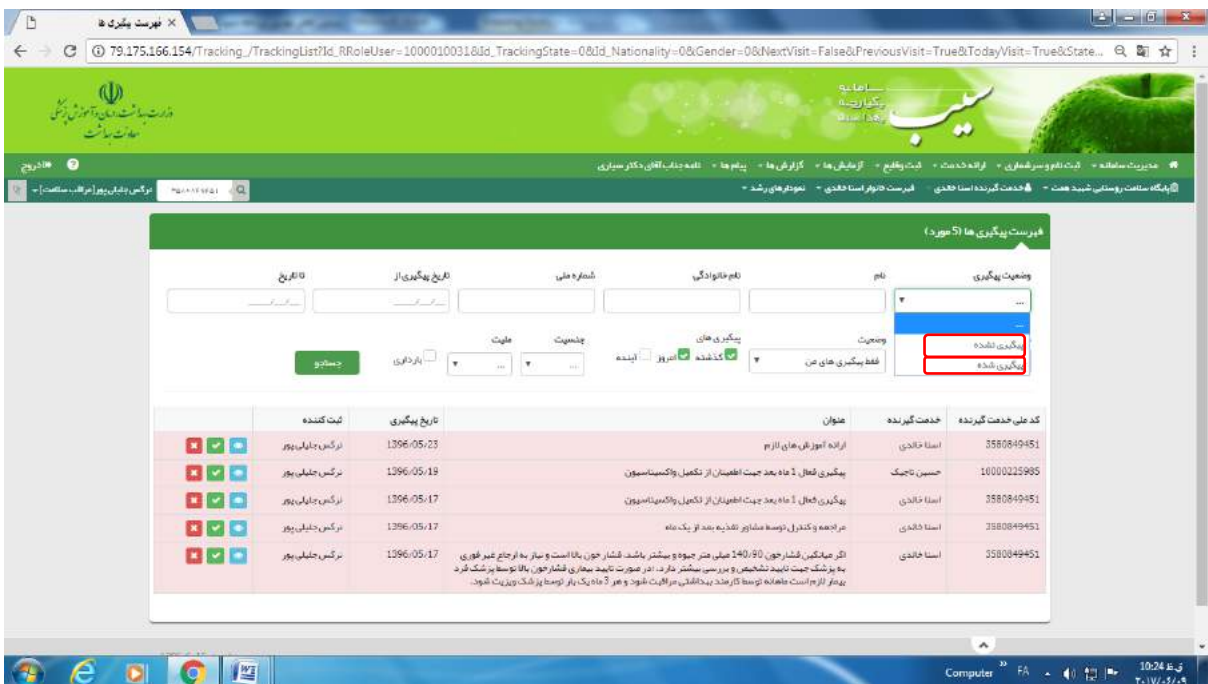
فهرست پیگیری ها ×

79.175.166.154/Tracking_/TrackingList?Id_RRoleUser=10000100318&Id_TrackingState=0&Id_Nationality=0&Gender=0&NextVisit=False&PreviousVisit=True&TodayVisit=True&State...

وزارت بهداشت، درمان و آموزش پزشکی
معاونت بهداشت

سامانه یکپارچه بهداشت
سیب

مدیریت سامانه • ثبت نام و سرشماری • ارائه خدمت • ثبت وقایع • آزمایش ها • گزارش ها • پیام ها • نامه جناب آقای دکتر سیاری
خروج

پایگاه سلامت روستایی شهید همت • خدمت گیرنده اسنا خالدی • فهرست خانوار اسنا خالدی • نمودارهای رشد •
نرگس جلیلی پور [مراقب سلامت]

فهرست پیگیری ها (5 مورد)

وضعیت پیگیری | نام | نام خانوادگی | شماره ملی | تاریخ پیگیری از | تا تاریخ

...
...
پیگیری نشده
پیگیری شده

وضعیت
فقط پیگیری های من
پیگیری های
گذشته امروز آینده
جنسیت
ملیت
بارداری
جستجو

| کد ملی خدمت گیرنده | خدمت گیرنده | عنوان | تاریخ پیگیری | ثبت کننده | |
|---|---|---|---|---|---|
| 3580849451 | اسنا خالدی | ارائه آموزش های لازم | 1396/05/23 | نرگس جلیلی پور | |
| 10000225985 | حسین تاجیک | پیگیری فعال 1 ماه بعد جهت اطمینان از تکمیل واکسیناسیون | 1396/05/19 | نرگس جلیلی پور | |
| 3580849451 | اسنا خالدی | پیگیری فعال 1 ماه بعد جهت اطمینان از تکمیل واکسیناسیون | 1396/05/17 | نرگس جلیلی پور | |
| 3580849451 | اسنا خالدی | مراجعه و کنترل توسط مشاور تغذیه بعد از یک ماه | 1396/05/17 | نرگس جلیلی پور | |
| 3580849451 | اسنا خالدی | اگر میانگین فشارخون 140/90 میلی متر جیوه و بیشتر باشد. فشار خون بالا است و نیاز به ارجاع غیر فوری به پزشک جهت تایید تشخیص و بررسی بیشتر دارد. در صورت تایید بیماری فشارخون بالا توسط پزشک فرد بیمار لازم است ماهانه توسط کارمند بهداشتی مراقبت شود و هر 3 ماه یک بار توسط پزشک ویزیت شود. | 1396/05/17 | نرگس جلیلی پور | |

Computer FA 10:24 ق.ظ